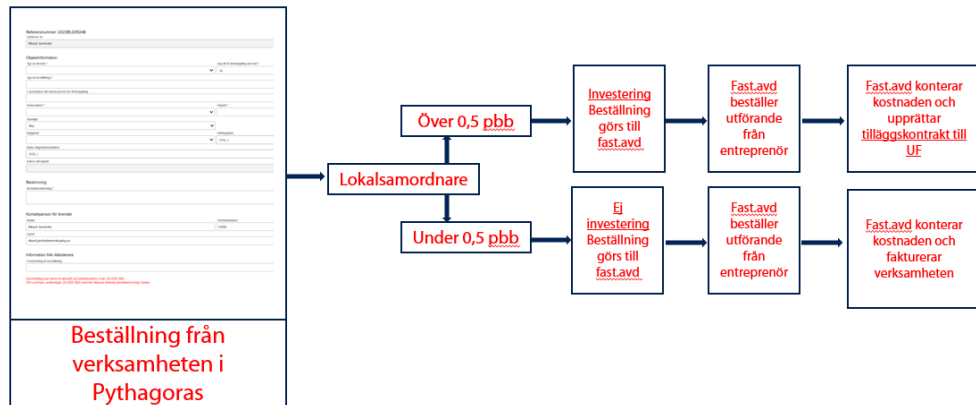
Referensnummer 152/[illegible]

Objektinformation

Beskrivning

Kontaktperson för ärendet

Information från Hästsnare

Beställning från verksamheten i Pythagoras

Lokalsamordnare

Över 0,5 pbb

Under 0,5 pbb

Investering Beställning görs till fast.avd

Ej investering Beställning görs till fast.avd

Fast.avd beställer utförande från entreprenör

Fast.avd beställer utförande från entreprenör

Fast.avd konterar kostnaden och upprättar tilläggskontrakt till UF

Fast.avd konterar kostnaden och fakturerar verksamheten